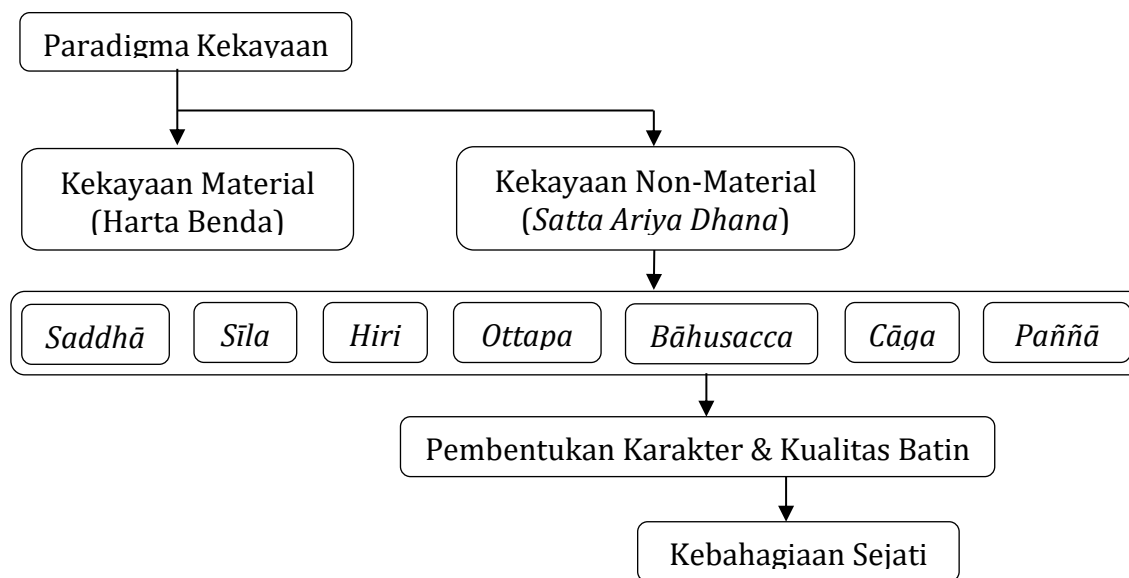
Paradigma Kekayaan

Kekayaan Material (Harta Benda)

Kekayaan Non-Material (*Satta Ariya Dhana*)

*Saddhā*

*Sīla*

*Hiri*

*Ottapa*

*Bāhusacca*

*Cāga*

*Paññā*

Pembentukan Karakter & Kualitas Batin

Kebahagiaan Sejati